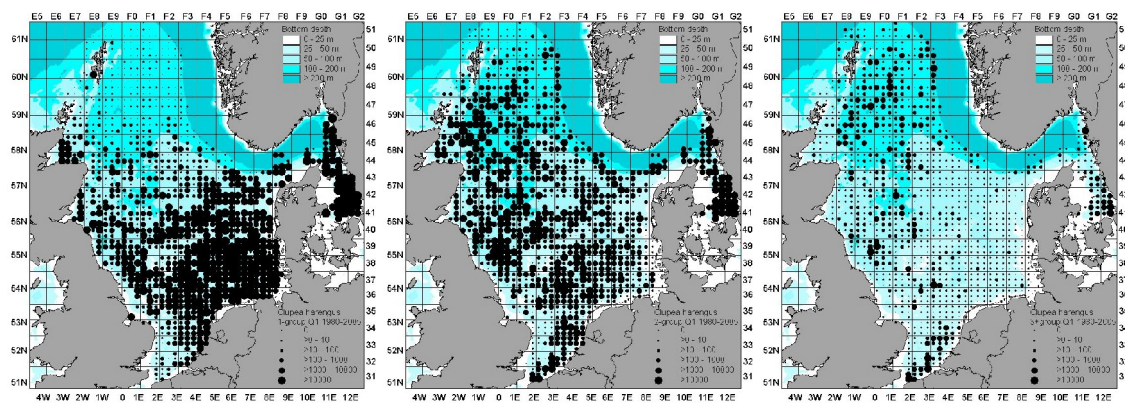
E5 E6 E7 E8 E9 F0 F1 F2 F3 F4 F5 F6 F7 F8 F9 G0 G1 G2

61N 60N 59N 58N 57N 56N 55N 54N 53N 52N 51N

51 50 49 48 47 46 45 44 43 42 41 40 39 38 37 36 35 34 33 32 31

Bottom depth
0 - 25 m
25 - 50 m
50 - 100 m
100 - 200 m
> 200 m

Clupea harengus
1-group Q1 1980-2009
0
>0 - 10
>10 - 100
>100 - 1000
>1000 - 10000
>10000

4W 3W 2W 1W 0 1E 2E 3E 4E 5E 6E 7E 8E 9E 10E 11E 12E

E5 E6 E7 E8 E9 F0 F1 F2 F3 F4 F5 F6 F7 F8 F9 G0 G1 G2

61N 60N 59N 58N 57N 56N 55N 54N 53N 52N 51N

51 50 49 48 47 46 45 44 43 42 41 40 39 38 37 36 35 34 33 32 31

Bottom depth
0 - 25 m
25 - 50 m
50 - 100 m
100 - 200 m
> 200 m

Clupea harengus
2-group Q1 1980-2009
0
>0 - 10
>10 - 100
>100 - 1000
>1000 - 10000
>10000

4W 3W 2W 1W 0 1E 2E 3E 4E 5E 6E 7E 8E 9E 10E 11E 12E

E5 E6 E7 E8 E9 F0 F1 F2 F3 F4 F5 F6 F7 F8 F9 G0 G1 G2

61N 60N 59N 58N 57N 56N 55N 54N 53N 52N 51N

51 50 49 48 47 46 45 44 43 42 41 40 39 38 37 36 35 34 33 32 31

Bottom depth
0 - 25 m
25 - 50 m
50 - 100 m
100 - 200 m
> 200 m

Clupea harengus
3-group Q1 1980-2009
0
>0 - 10
>10 - 100
>100 - 1000
>1000 - 10000
>10000

4W 3W 2W 1W 0 1E 2E 3E 4E 5E 6E 7E 8E 9E 10E 11E 12E